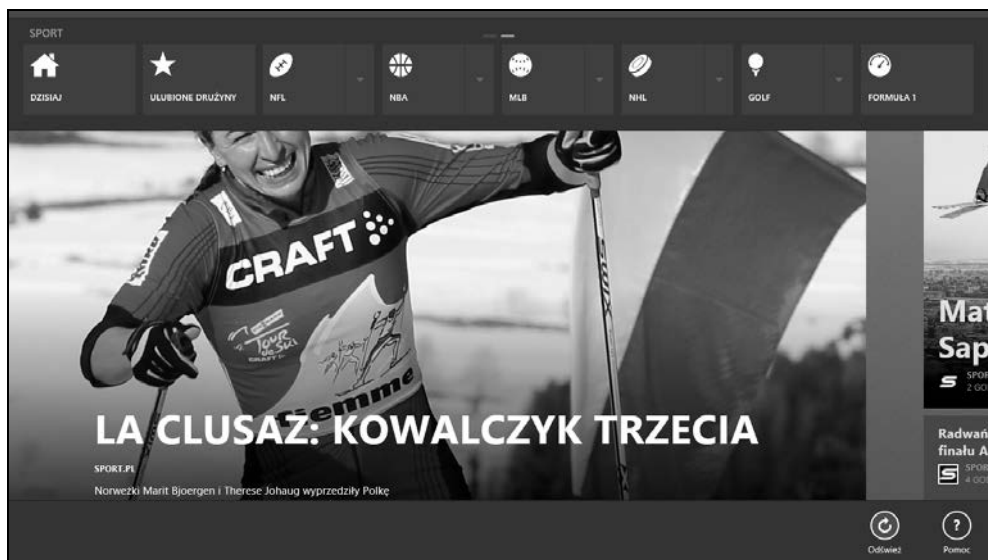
SPORT

DZISIAJ

ULUBIONE DRUŻYNY

NFL

NBA

MLB

NHL

GOLF

FORMUŁA 1

CRAFT

LA CLUSAZ: KOWALCZYK TRZECIA

SPORT.PL

Norweżki Marit Bjoergen i Therese Johaug wyprzedziły Polkę

Mat
Sap
SPOR
2 GO

Radwań
finału A
SPOR
4 GO

Odśwież

Pomoc